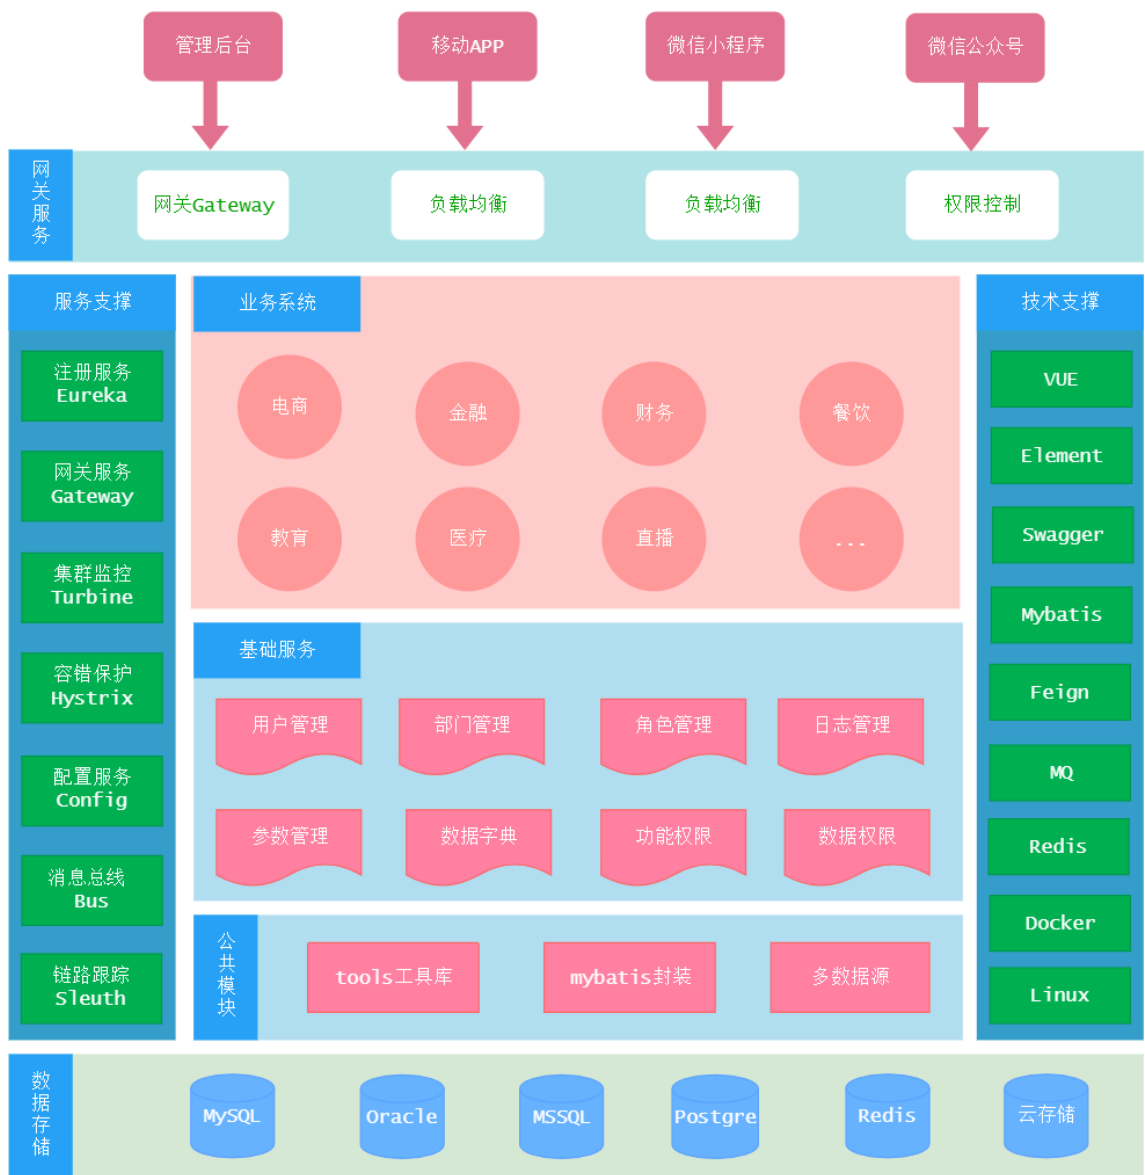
管理后台
移动APP
微信小程序
微信公众号

网关服务
网关Gateway
负载均衡
负载均衡
权限控制

服务支撑
注册服务 Eureka
网关服务 Gateway
集群监控 Turbine
容错保护 Hystrix
配置服务 Config
消息总线 Bus
链路跟踪 Sleuth

业务系统
电商
金融
财务
餐饮
教育
医疗
直播
...

基础服务
用户管理
部门管理
角色管理
日志管理
参数管理
数据字典
功能权限
数据权限

公共模块
tools工具库
mybatis封装
多数据源

技术支撑
VUE
Element
Swagger
Mybatis
Feign
MQ
Redis
Docker
Linux

数据存储
MySQL
Oracle
MSSQL
Postgre
Redis
云存储